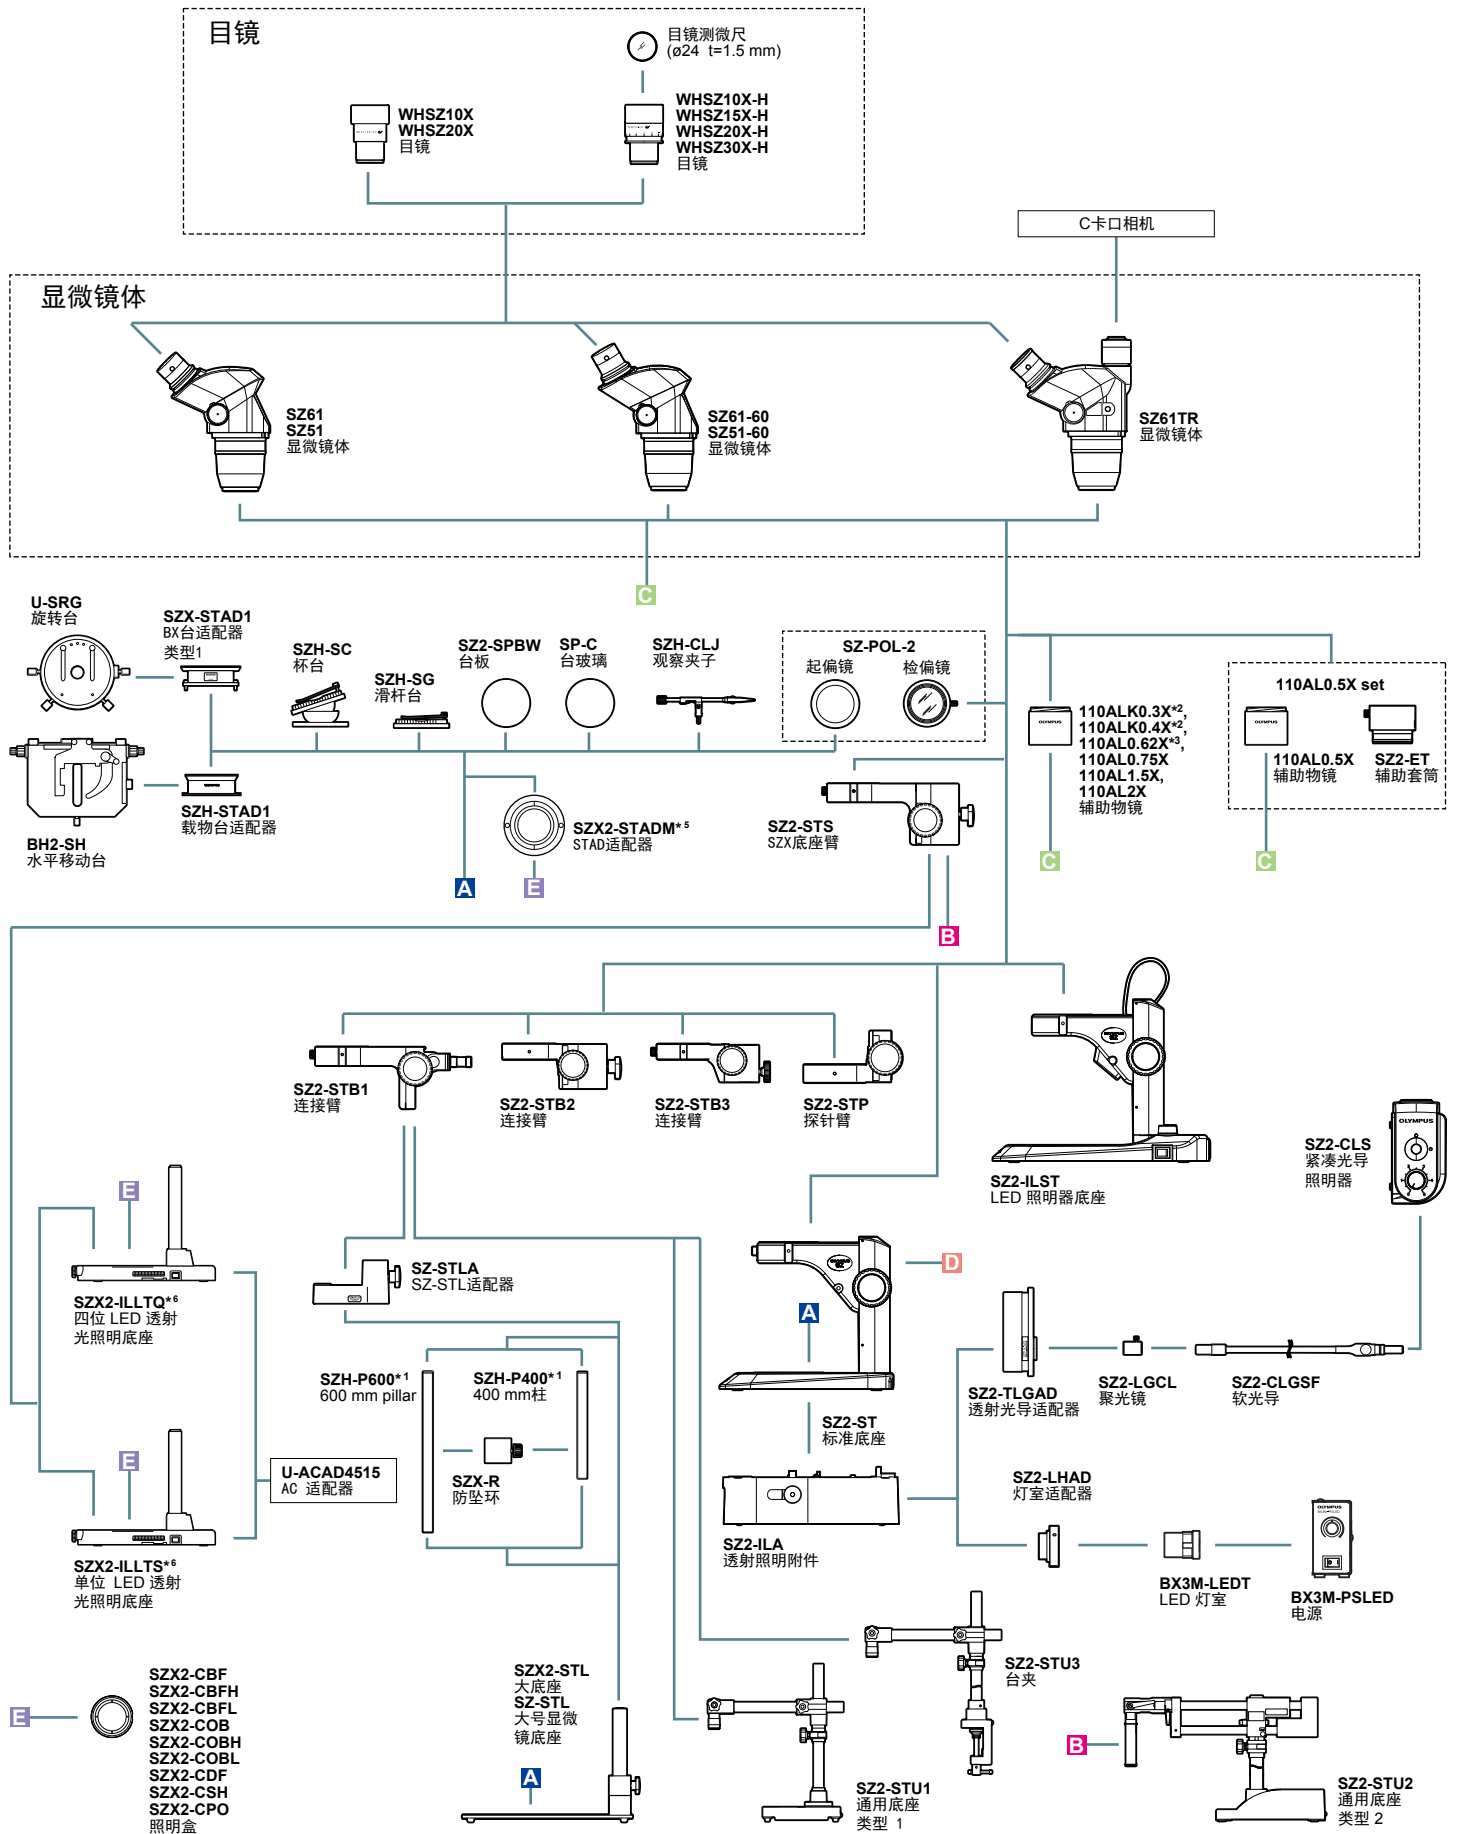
目镜

目镜测微尺 (ø24 t=1.5 mm)

WHSZ10X
WHSZ20X
目镜

WHSZ10X-H
WHSZ15X-H
WHSZ20X-H
WHSZ30X-H
目镜

C卡口相机

显微镜体

SZ61
SZ51
显微镜体

SZ61-60
SZ51-60
显微镜体

SZ61TR
显微镜体

C

U-SRG
旋转台

SZX-STAD1
BX台适配器
类型1

SZH-SC
杯台

SZH-SG
滑杆台

SZ2-SPBW
台板

SP-C
台玻璃

SZH-CLJ
观察夹子

SZ-POL-2
起偏镜
检偏镜

110ALK0.3X*2,
110ALK0.4X*2,
110AL0.62X*3,
110AL0.75X
110AL1.5X,
110AL2X
辅助物镜

110AL0.5X set
110AL0.5X
辅助物镜
SZ2-ET
辅助套筒

BH2-SH
水平移动台

SZH-STAD1
载物台适配器

SZX2-STADM*5
STAD适配器

SZ2-STS
SZX底座臂

A
E
C
C
B

SZ2-STB1
连接臂

SZ2-STB2
连接臂

SZ2-STB3
连接臂

SZ2-STP
探针臂

SZ2-ILST
LED 照明器底座

SZ2-CLS
紧凑光导
照明器

E

SZX2-ILLTQ*6
四位 LED 透射
光照明底座

SZ-STLA
SZ-STL适配器

D
A

SZH-P600*1
600 mm pillar

SZH-P400*1
400 mm柱

SZX-R
防坠环

U-ACAD4515
AC 适配器

E

SZX2-ILLTS*6
单位 LED 透射
光照明底座

SZ2-ST
标准底座

SZ2-TLGAD
透射光导适配器

SZ2-LGCL
聚光镜

SZ2-CLGSF
软光导

SZ2-LHAD
灯室适配器

SZ2-ILA
透射照明附件

BX3M-LEDT
LED 灯室

BX3M-PSLED
电源

E

SZX2-CBF
SZX2-CBFH
SZX2-CBFL
SZX2-COB
SZX2-COBH
SZX2-COBL
SZX2-CDF
SZX2-CSH
SZX2-CPO
照明盒

SZX2-STL
大底座
SZ-STL
大号显微
镜底座

A

SZ2-STU3
台夹

SZ2-STU1
通用底座
类型 1

B

SZ2-STU2
通用底座
类型 2